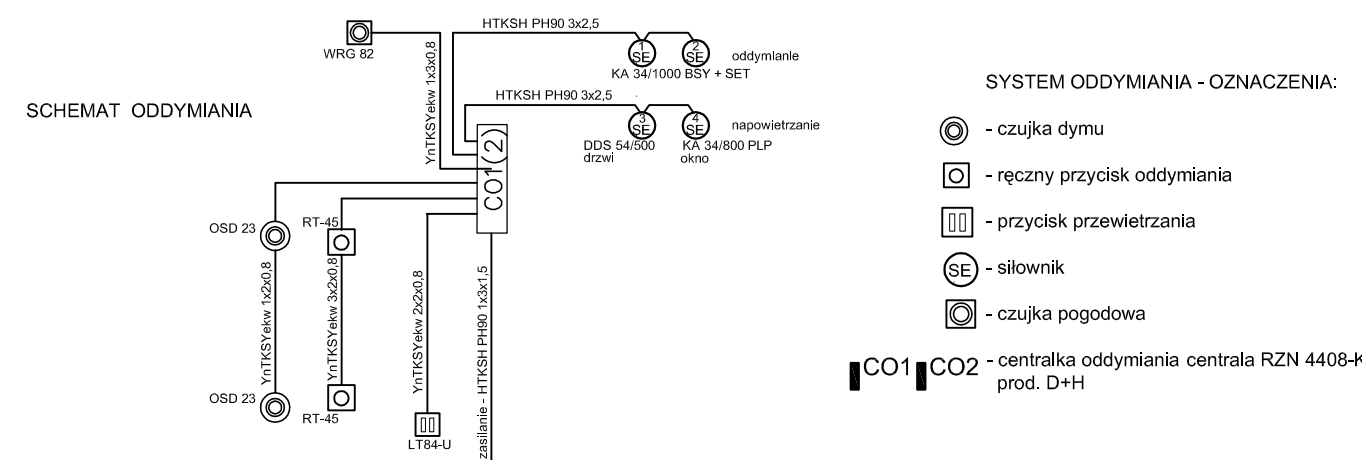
SCHEMAT ODDYMIANIA

WRG 82

YnTKSYekw 1x3x0,8

HTKSH PH90 3x2,5

1
SE

2
SE

oddymianie

KA 34/1000 BSY + SET

HTKSH PH90 3x2,5

3
SE

4
SE

napowietrzanie

DDS 54/500
drzwi

KA 34/800 PLP
okno

CO1 (2)

OSD 23

RT-45

YnTKSYekw 1x2x0,8

YnTKSYekw 3x2x0,8

YnTKSYekw 2x2x0,8

zasilanie - HTKSH PH90 1x3x1,5

OSD 23

RT-45

LT84-U

SYSTEM ODDYMIANIA - OZNACZENIA:

- czujka dymu

- ręczny przycisk oddymiania

- przycisk przewietrzania

SE - siłownik

- czujka pogodowa

CO1 CO2 - centralka oddymiania centrala RZN 4408-K
prod. D+H